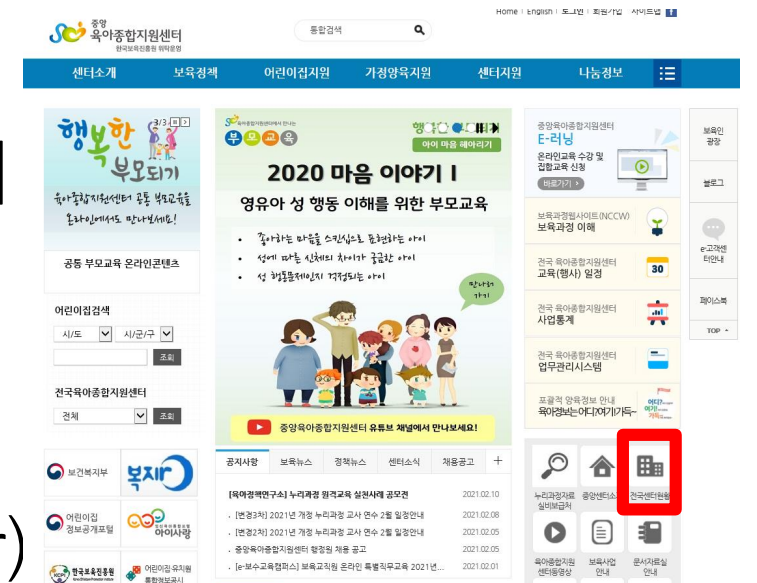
Home | English | 로그인 | 회원가입 | 사이트맵

중앙 육아종합지원센터
한국보육진흥원 위탁운영

통합검색

센터소개 | 보육정책 | 어린이집지원 | 가정양육지원 | 센터지원 | 나눔정보

행복한 부모되기
3/3
육아종합지원센터 공통 부모교육을 온라인에서도 만나보세요!
공통 부모교육 온라인콘텐츠

어린이집검색
시/도
시/군/구
조회

전국육아종합지원센터
전체
조회

보건복지부
복지로
어린이집 정보공개포털
아이사랑
한국보육진흥원
어린이집·유치원 통합정보공시

중앙육아종합지원센터에서 만나는
부모교육
행복한 육아
아이 마음 헤아리기
2020 마음 이야기 I
영유아 성 행동 이해를 위한 부모교육
• 좋아하는 마음을 스킨십으로 표현하는 아이
• 성에 따른 신체의 차이가 궁금한 아이
• 성 행동문제인지 걱정되는 아이
만나러 가기
중앙육아종합지원센터 유튜브 채널에서 만나보세요!

공지사항 | 보육뉴스 | 정책뉴스 | 센터소식 | 채용공고 | +
[육아정책연구소] 누리과정 원격교육 실천사례 공모전 2021.02.10
· [변경3차] 2021년 개정 누리과정 교사 연수 2월 일정안내 2021.02.08
· [변경2차] 2021년 개정 누리과정 교사 연수 2월 일정안내 2021.02.05
· 중앙육아종합지원센터 행정원 채용 공고 2021.02.05
· [e-보수교육캠퍼스] 보육교직원 온라인 특별직무교육 2021년... 2021.02.01

중앙육아종합지원센터
E-러닝
온라인교육 수강 및 집합교육 신청
바로가기
보육과정웹사이트(NCCW)
보육과정 이해
전국 육아종합지원센터
교육(행사) 일정
30
전국 육아종합지원센터
사업통계
전국 육아종합지원센터
업무관리시스템
포괄적 양육정보 안내
육아정보는 어디?여기가뜨~
누리과정자료 실비보급처
중앙센터소개
전국센터현황
육아종합지원 센터동영상
보육사업 안내
문서자료실 안내

보육인 광장
블로그
e-고객센터안내
페이스북
TOP